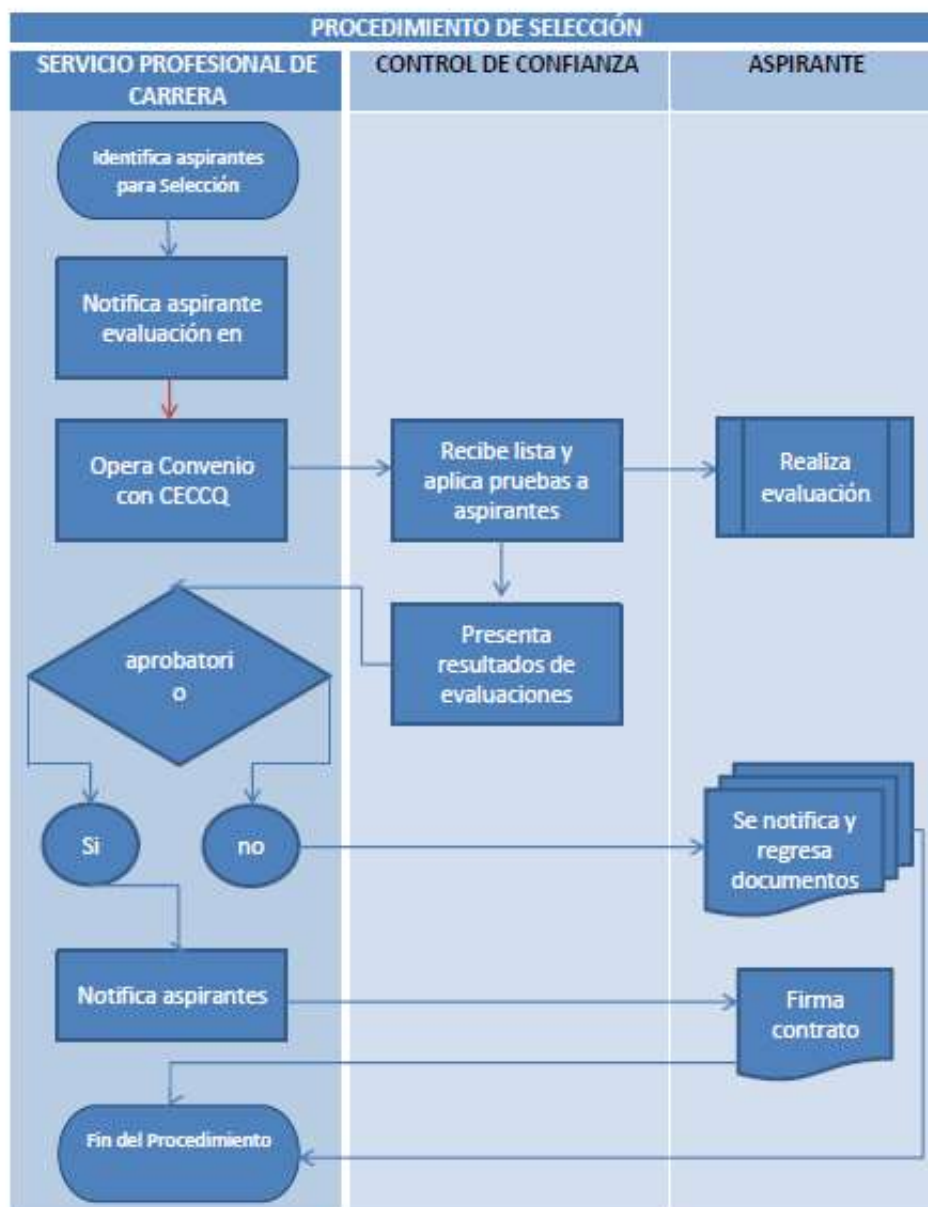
PROCEDIMIENTO DE SELECCIÓN

SERVICIO PROFESIONAL DE CARRERA

CONTROL DE CONFIANZA

ASPIRANTE

Identifica aspirantes para Selección

Notifica aspirante evaluación en

Opera Convenio con CECCQ

Recibe lista y aplica pruebas a aspirantes

Realiza evaluación

aprobatori o

Presenta resultados de evaluaciones

Si

no

Se notifica y regresa documentos

Notifica aspirantes

Firma contrato

Fin del Procedimiento